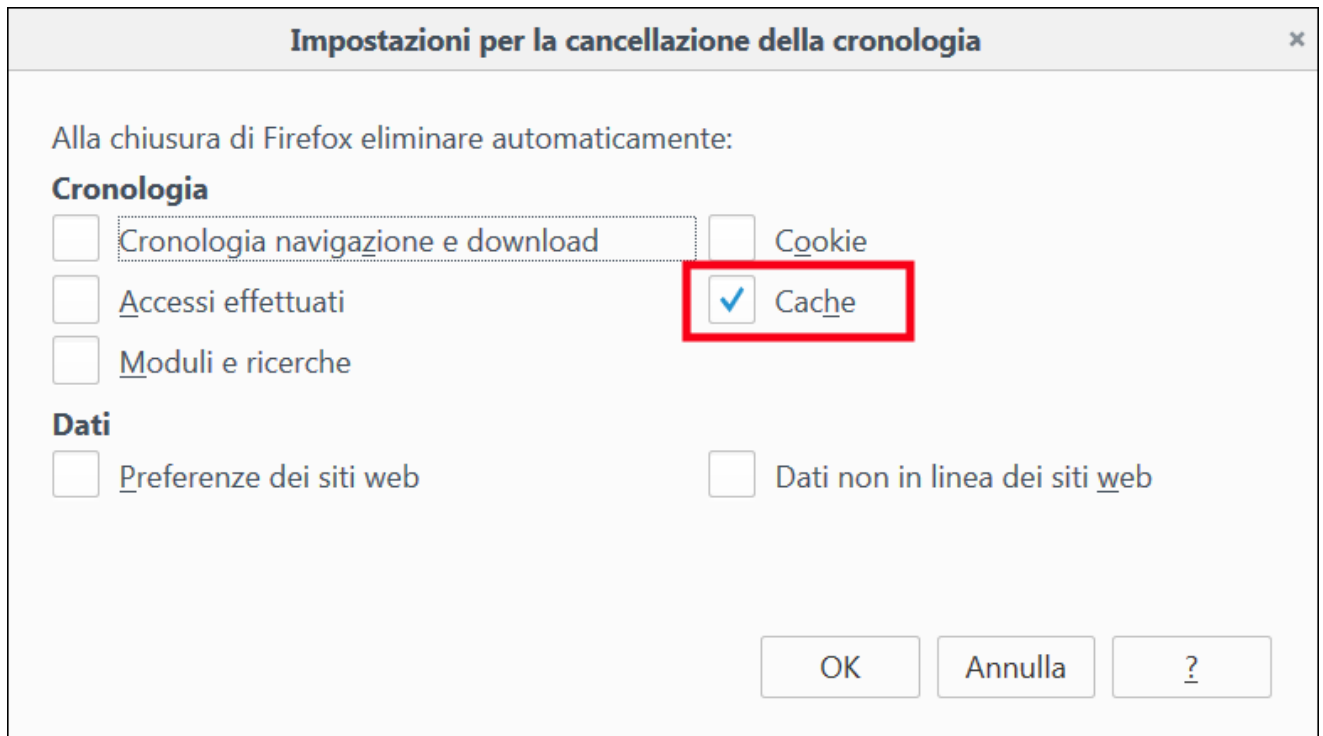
Impostazioni per la cancellazione della cronologia ×

Alla chiusura di Firefox eliminare automaticamente:

Cronologia

Cronologia navigazione e download

Cookie

Accessi effettuati

Cache

Moduli e ricerche

Dati

Preferenze dei siti web

Dati non in linea dei siti web

OK Annulla ?